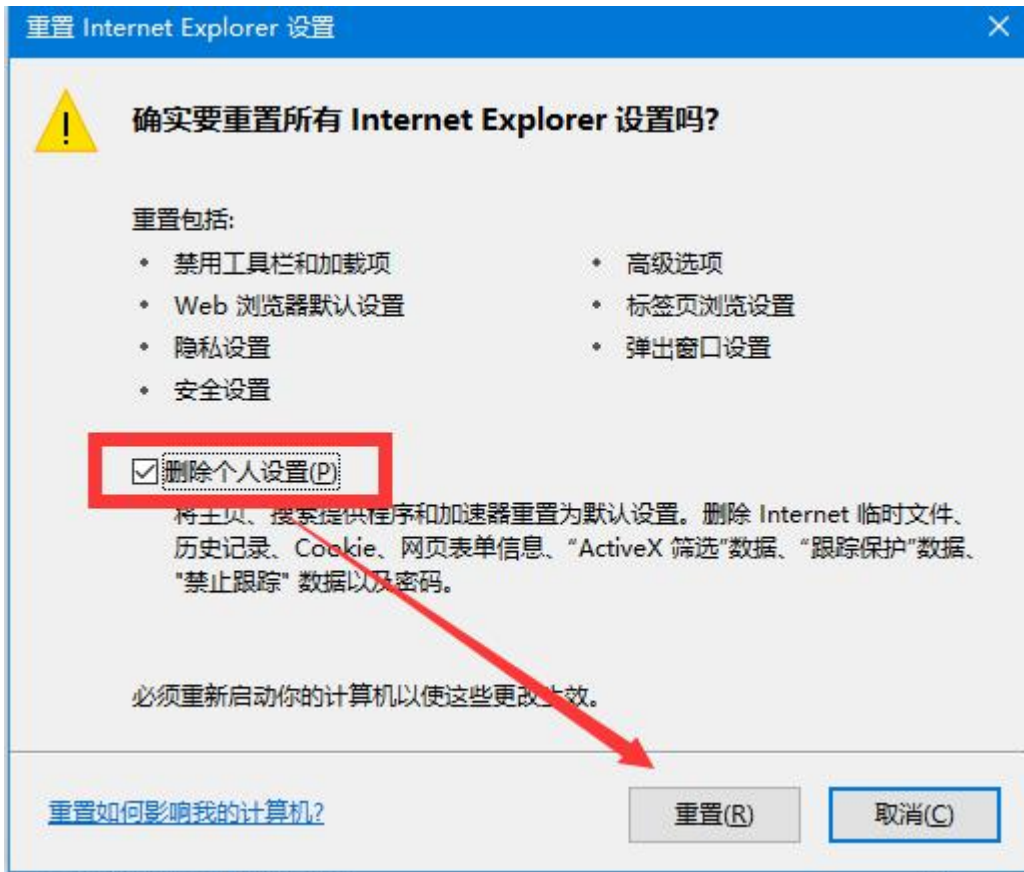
重置 Internet Explorer 设置

×

确实要重置所有 Internet Explorer 设置吗?

重置包括:

- 禁用工具栏和加载项
- Web 浏览器默认设置
- 隐私设置
- 安全设置

- 高级选项
- 标签页浏览设置
- 弹出窗口设置

☑删除个人设置(P)

将主页、搜索提供程序和加速器重置为默认设置。删除 Internet 临时文件、历史记录、Cookie、网页表单信息、"ActiveX 筛选"数据、"跟踪保护"数据、"禁止跟踪" 数据以及密码。

必须重新启动你的计算机以使这些更改生效。

重置如何影响我的计算机?

重置(R)

取消(C)